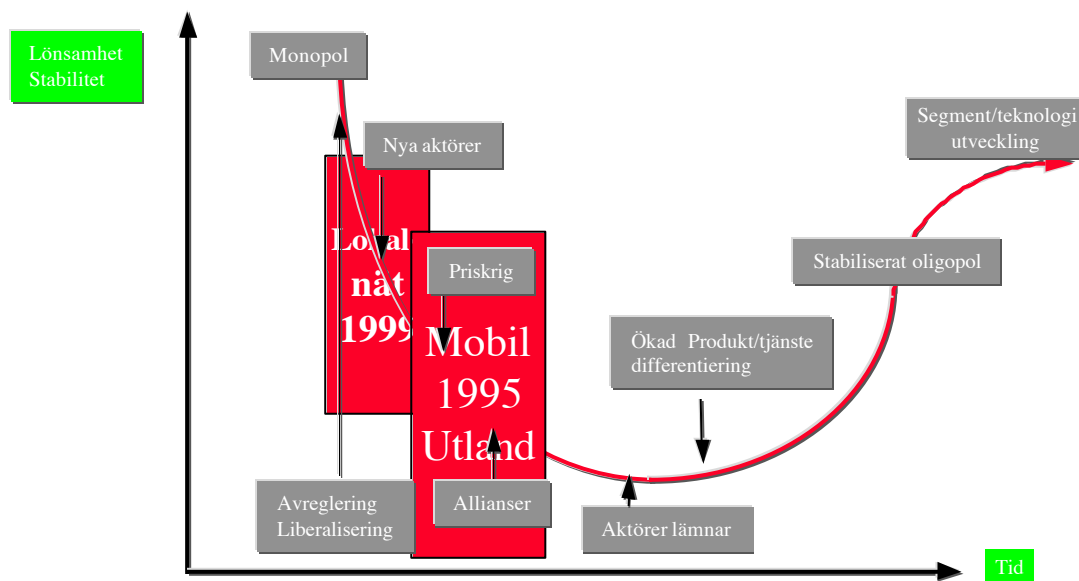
Lönsamhet
Stabilitet

Monopol

Nya aktörer

Lokal
nät
1999

Priskrig

Mobil
1995
Utland

Segment/teknologi
utveckling

Stabiliserat oligopol

Ökad Produkt/tjänste
differentiering

Avreglering
Liberalisering

Allianser

Aktörer lämnar

Tid